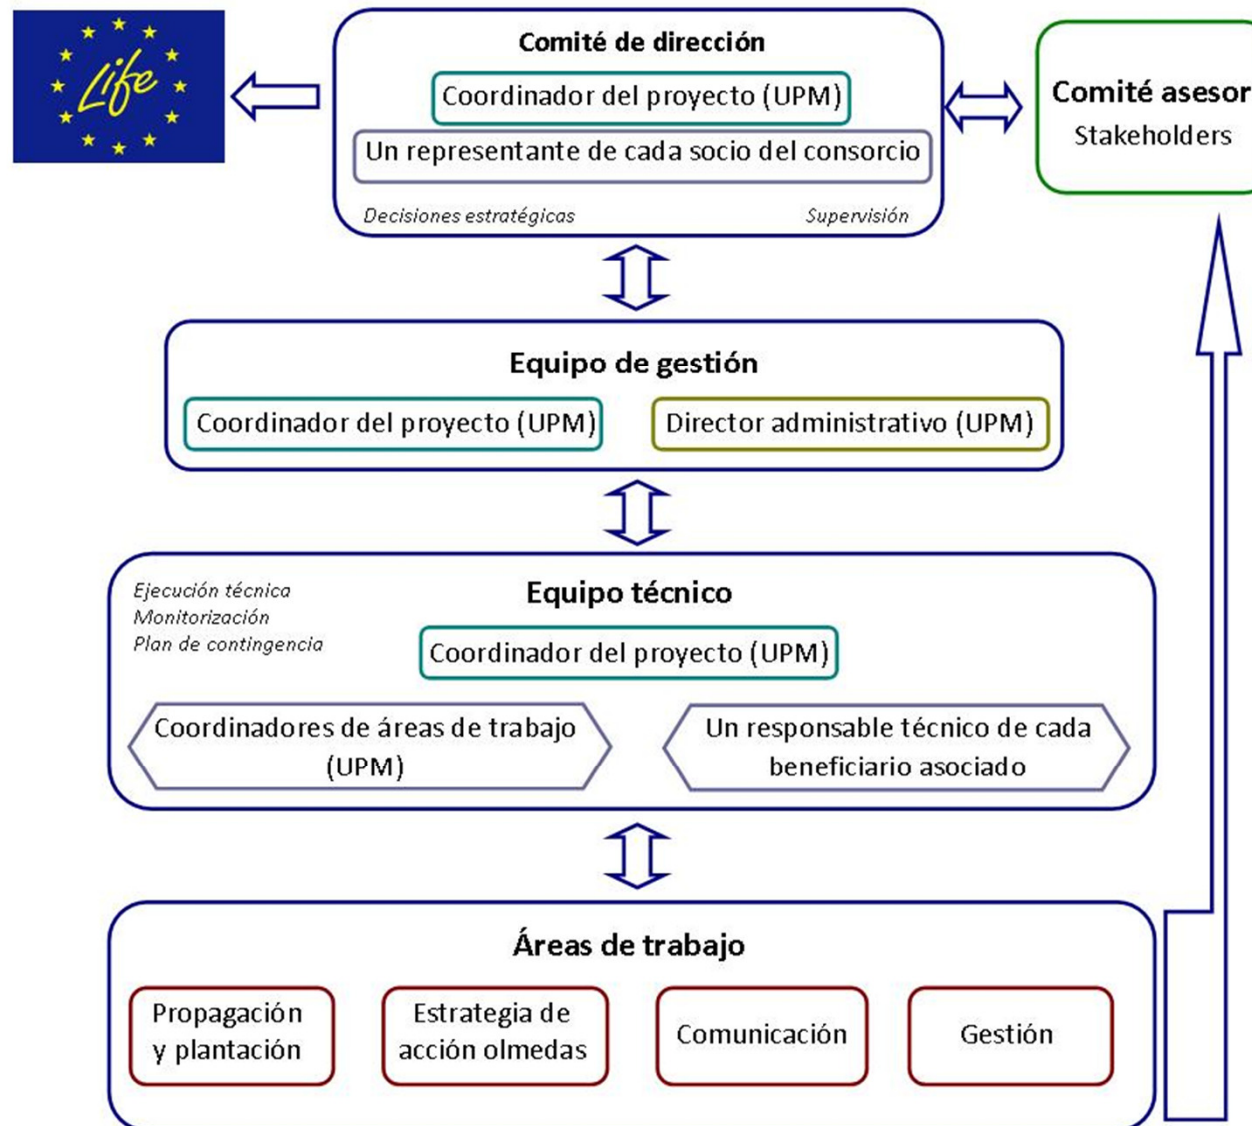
Life

Comité de dirección

Coordinador del proyecto (UPM)

Un representante de cada socio del consorcio

Decisiones estratégicas

Supervisión

Comité asesor

Stakeholders

Equipo de gestión

Coordinador del proyecto (UPM)

Director administrativo (UPM)

Ejecución técnica
Monitorización
Plan de contingencia

Equipo técnico

Coordinador del proyecto (UPM)

Coordinadores de áreas de trabajo (UPM)

Un responsable técnico de cada beneficiario asociado

Áreas de trabajo

Propagación y plantación

Estrategia de acción olmedas

Comunicación

Gestión